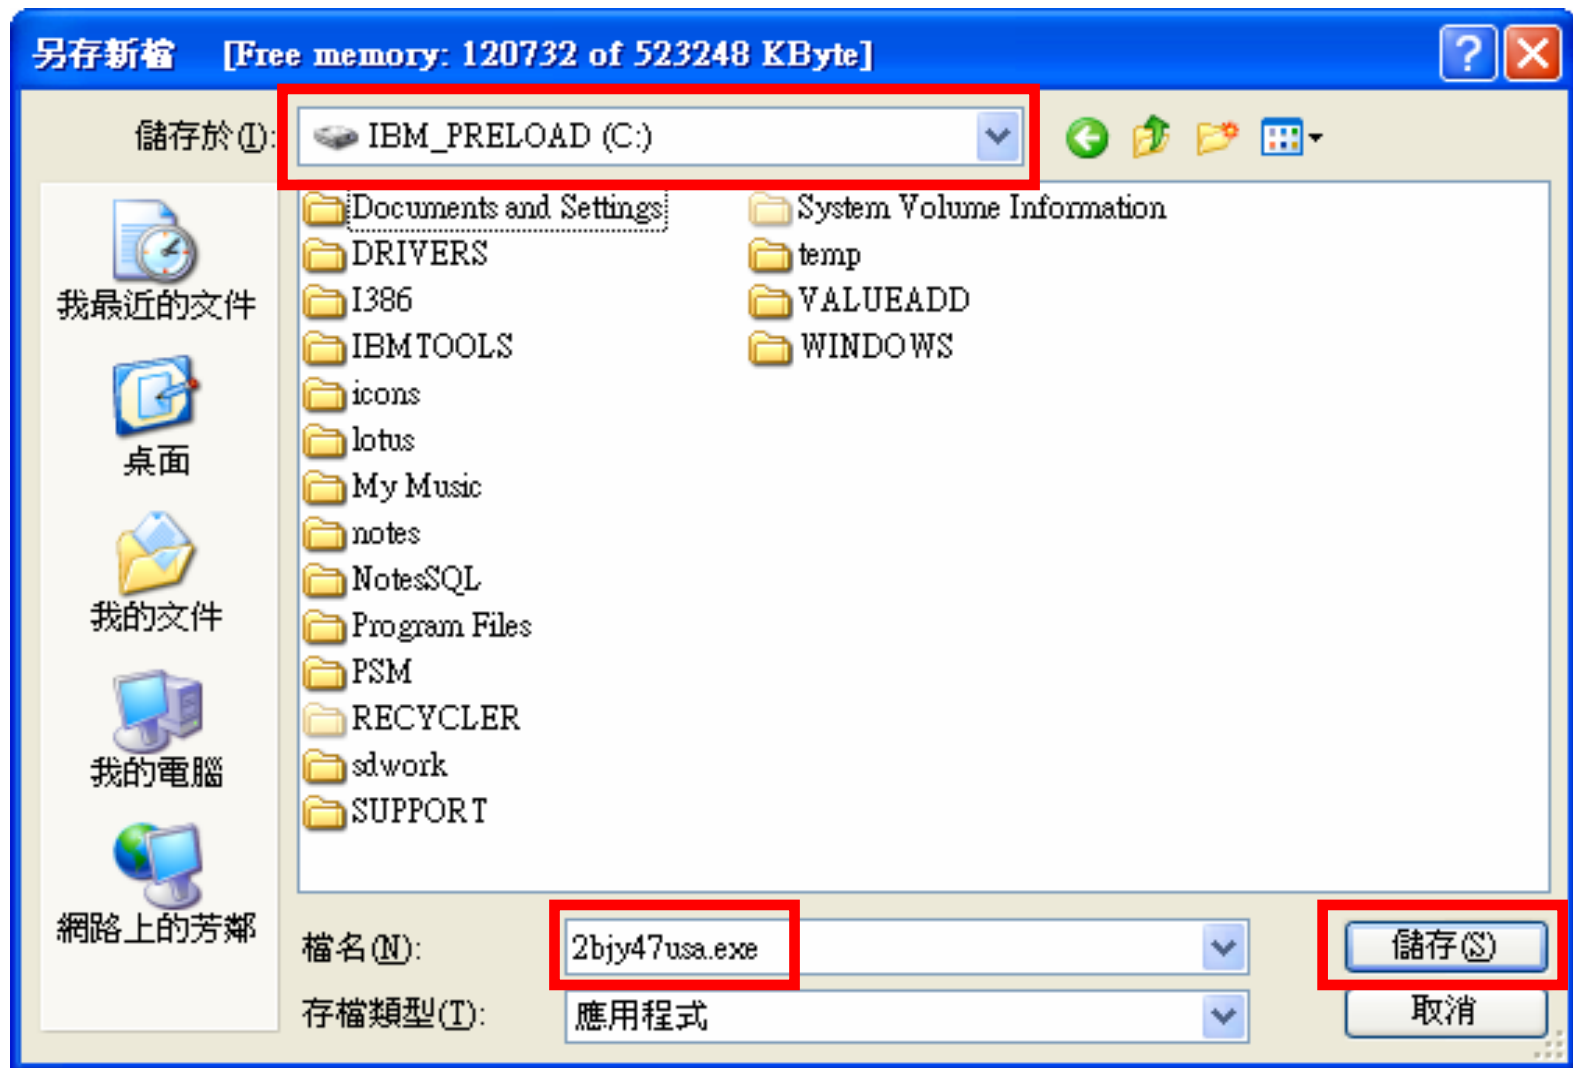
另存新檔 [Free memory: 120732 of 523248 KByte]

儲存於(I): IBM_PRELOAD (C:)

我最近的文件
桌面
我的文件
我的電腦
網路上的芳鄰

Documents and Settings
DRIVERS
I386
IBMTOOLS
icons
lotus
My Music
notes
NotesSQL
Program Files
PSM
RECYCLER
sdwork
SUPPORT

System Volume Information
temp
VALUEADD
WINDOWS

檔名(N): 2bjy47usa.exe
存檔類型(T): 應用程式

儲存(S)
取消